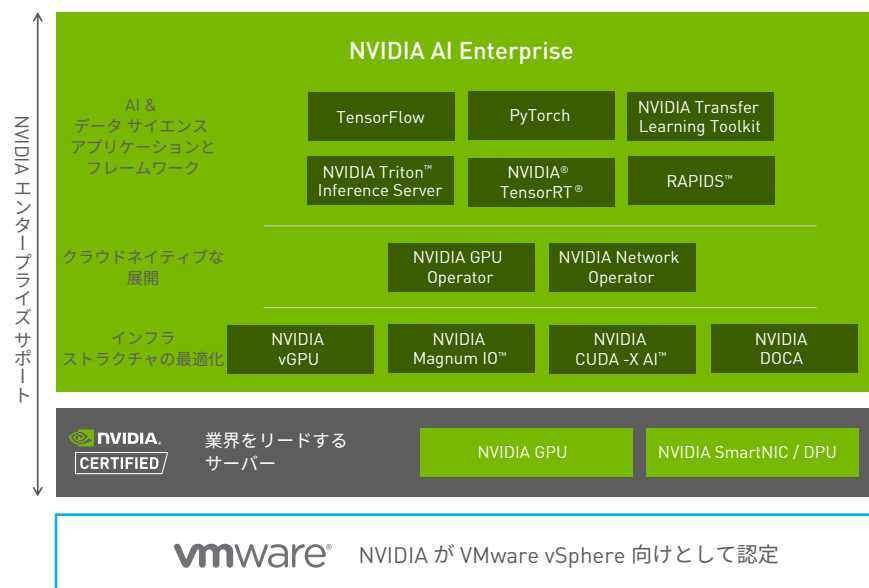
NVIDIA エンタープライズ サポート

NVIDIA AI Enterprise

AI & データ サイエンス アプリケーションと フレームワーク

TensorFlow

PyTorch

NVIDIA Transfer Learning Toolkit

NVIDIA Triton™ Inference Server

NVIDIA® TensorRT®

RAPIDS™

クラウドネイティブな 展開

NVIDIA GPU Operator

NVIDIA Network Operator

インフラ ストラクチャの最適化

NVIDIA vGPU

NVIDIA Magnum IO™

NVIDIA CUDA -X AI™

NVIDIA DOCA

NVIDIA. CERTIFIED

業界をリードする サーバー

NVIDIA GPU

NVIDIA SmartNIC / DPU

vmware®

NVIDIA が VMware vSphere 向けとして認定